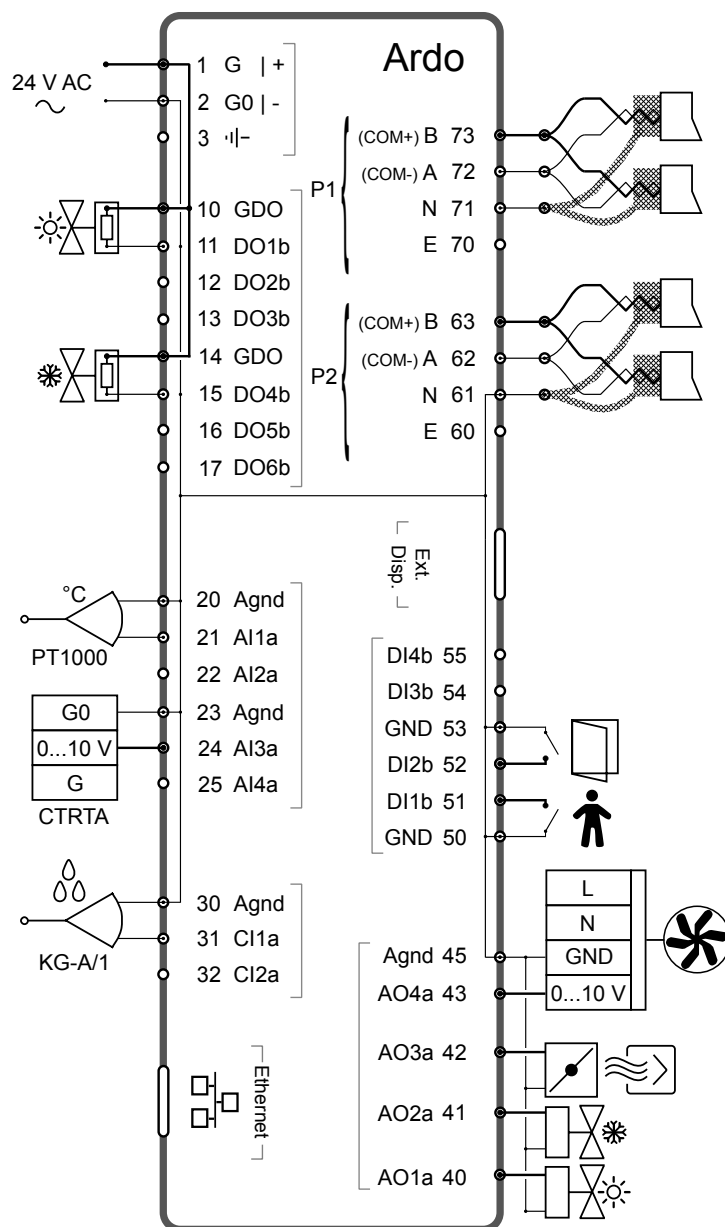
Ardo

24 V AC
~

1 G | +
2 G0 | -
3 ⏚ -

10 GDO
11 DO1b
12 DO2b
13 DO3b
14 GDO
15 DO4b
16 DO5b
17 DO6b

P1
(COM+) B 73
(COM-) A 72
N 71
E 70

P2
(COM+) B 63
(COM-) A 62
N 61
E 60

Ext. Disp.

°C
PT1000

20 Agnd
21 AI1a
22 AI2a
23 Agnd
24 AI3a
25 AI4a

G0
0...10 V
G
CTRTA

DI4b 55
DI3b 54
GND 53
DI2b 52
DI1b 51
GND 50

KG-A/1

30 Agnd
31 CI1a
32 CI2a

L
N
GND
0...10 V

Agnd 45
AO4a 43
AO3a 42
AO2a 41
AO1a 40

Ethernet